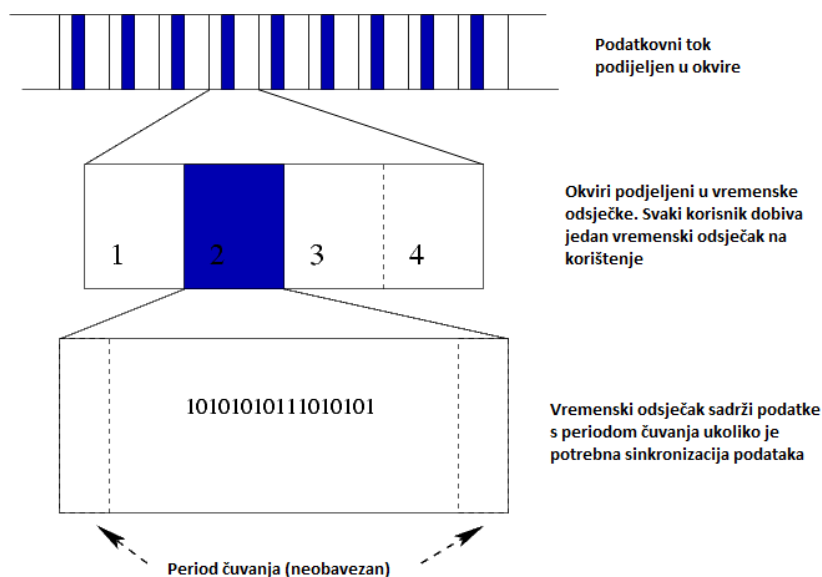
Podatkovni tok podijeljen u okvire

1 2 3 4

Okviri podjeljeni u vremenske odsječke. Svaki korisnik dobiva jedan vremenski odsječak na korištenje

10101010111010101

Vremenski odsječak sadrži podatke s periodom čuvanja ukoliko je potrebna sinkronizacija podataka

Period čuvanja (neobavezan)